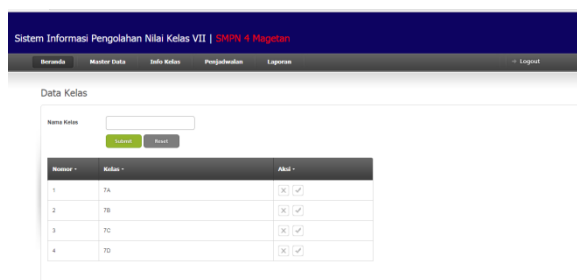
Sistem Informasi Pengolahan Nilai Kelas VII | SMPN 4 Magetan

Beranda Master Data Info Kelas Penjadwalan Laporan Logout

Data Kelas

Nama Kelas

Submit Reset

| Nomor | Kelas | Aksi |
|---|---|---|
| 1 | 7A | |
| 2 | 7B | |
| 3 | 7C | |
| 4 | 7D | |